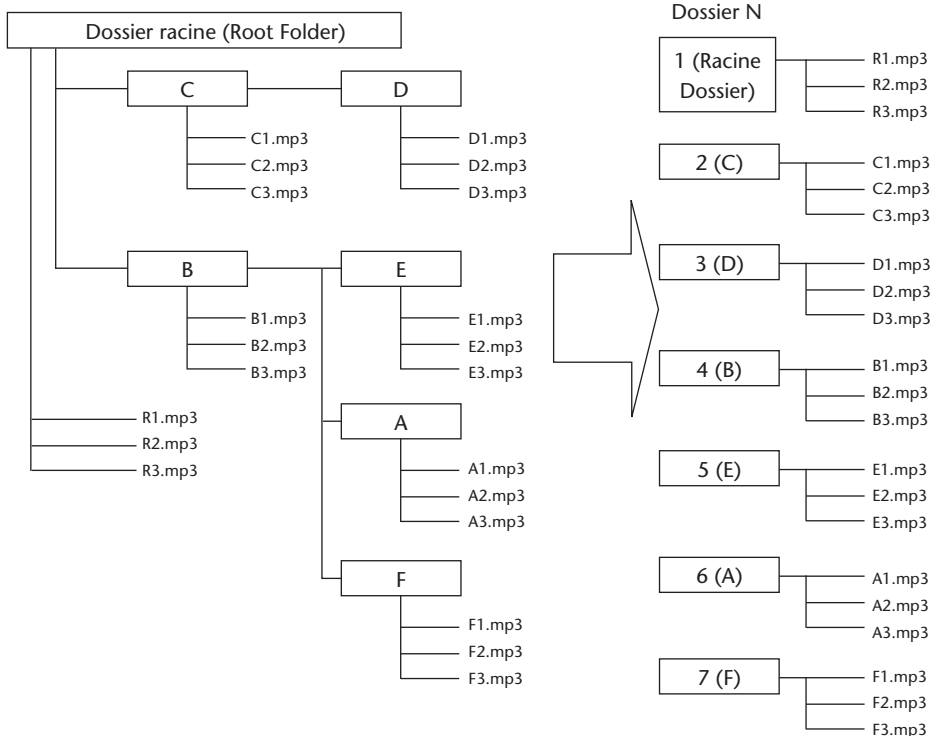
Dossier racine (Root Folder)

C
C1.mp3
C2.mp3
C3.mp3

D
D1.mp3
D2.mp3
D3.mp3

B
B1.mp3
B2.mp3
B3.mp3

E
E1.mp3
E2.mp3
E3.mp3

A
A1.mp3
A2.mp3
A3.mp3

F
F1.mp3
F2.mp3
F3.mp3

R1.mp3
R2.mp3
R3.mp3

Dossier N

1 (Racine Dossier)
R1.mp3
R2.mp3
R3.mp3

2 (C)
C1.mp3
C2.mp3
C3.mp3

3 (D)
D1.mp3
D2.mp3
D3.mp3

4 (B)
B1.mp3
B2.mp3
B3.mp3

5 (E)
E1.mp3
E2.mp3
E3.mp3

6 (A)
A1.mp3
A2.mp3
A3.mp3

7 (F)
F1.mp3
F2.mp3
F3.mp3